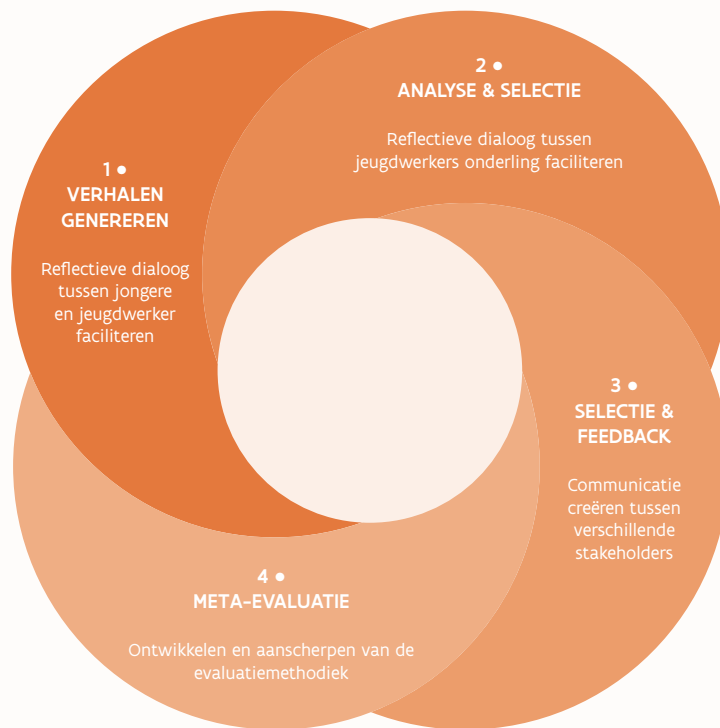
1 •
VERHALEN GENEREREN

Reflectieve dialoog tussen jongere en jeugdwerker faciliteren

2 •
ANALYSE & SELECTIE

Reflectieve dialoog tussen jeugdwerkers onderling faciliteren

3 •
SELECTIE & FEEDBACK

Communicatie creëren tussen verschillende stakeholders

4 •
META-EVALUATIE

Ontwikkelen en aanscherpen van de evaluatiemethodiek